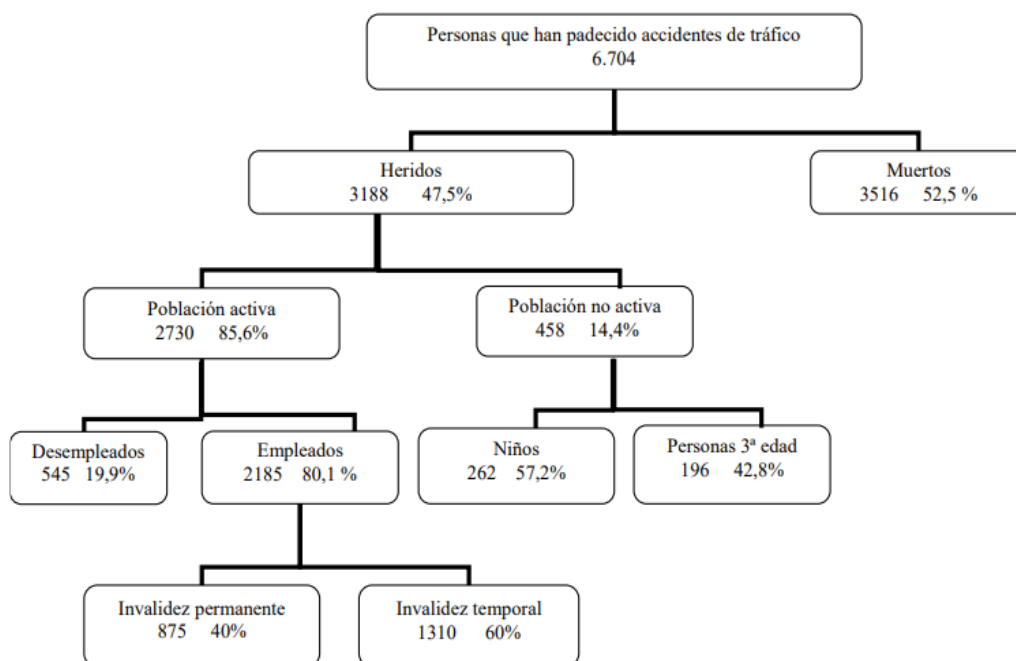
Personas que han padecido accidentes de tráfico
6.704

Heridos
3188 47,5%

Muertos
3516 52,5 %

Población activa
2730 85,6%

Población no activa
458 14,4%

Desempleados
545 19,9%

Empleados
2185 80,1 %

Niños
262 57,2%

Personas 3ª edad
196 42,8%

Invalidez permanente
875 40%

Invalidez temporal
1310 60%